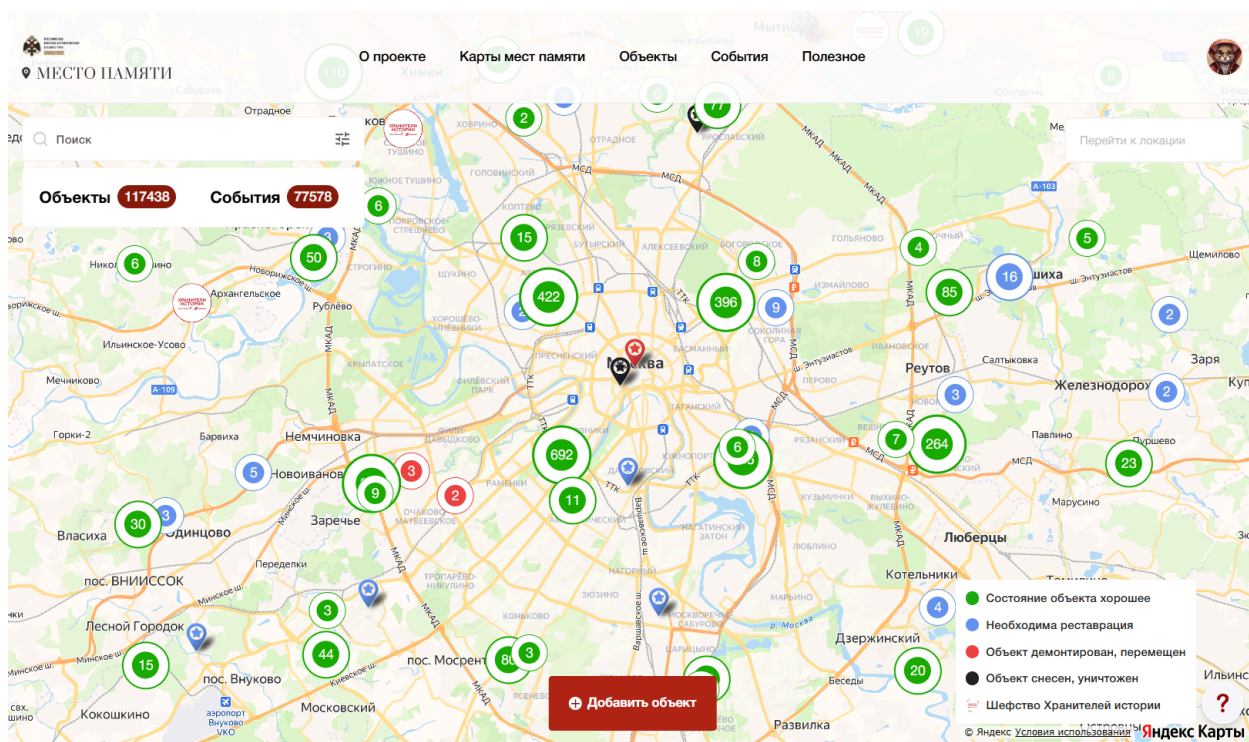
МЕСТО ПАМЯТИ

О проекте
Карты мест памяти
Объекты
События
Полезное

Поиск

Перейти к локации

Объекты 117438
События 77578

Состояние объекта хорошее
Необходима реставрация
Объект демонтирован, перемещен
Объект снесен, уничтожен
Шефство Хранителей истории

Добавить объект

?

© Яндекс Условия использования Яндекс Карты

Москва
Химки
Мытищи
Отрадное
Ховрино
Головинский
Тушино
Строгино
Щукино
Бескудниково
Бутырский
Алексеевский
Богородское
Гольяново
Измайлово
Соколиная гора
Пресненский
Басманный
Хорошёво-Мнёвники
Крылатское
Рублёво
Архангельское
Никольское
Ильинское-Усово
Мечниково
Горки-2
Барвиха
Немчиновка
Новоивановское
Одинцово
Заречье
Власиха
пос. ВНИИССОК
Переделкино
Лесной Городок
пос. Внуково
аэропорт Внуково VKO
Кокошкино
Московский
пос. Мосрентген
Тропарёво-Никулино
Очаково-Матвеевское
Нагатино
Южнопортовый
Таганский
Перово
Реутов
Салтыковка
Балашиха
Щелково
Железнодорожный
Заря
Павлино
Пуршево
Марусино
Люберцы
Котельники
Дзержинский
Кузьминки
Выхино-Жулебино
Капотня
Беседы
Развилка
Москворечье-Сабурово
Конь­ково
МКАД
ТТК
МСД
Варшавское ш.
Минское ш.
Киевское ш.
Новорижское ш.
ш. Энтузиастов
А-103
А-109
р. Москва
Сабурово
Зябликово
Ильинс
Кур